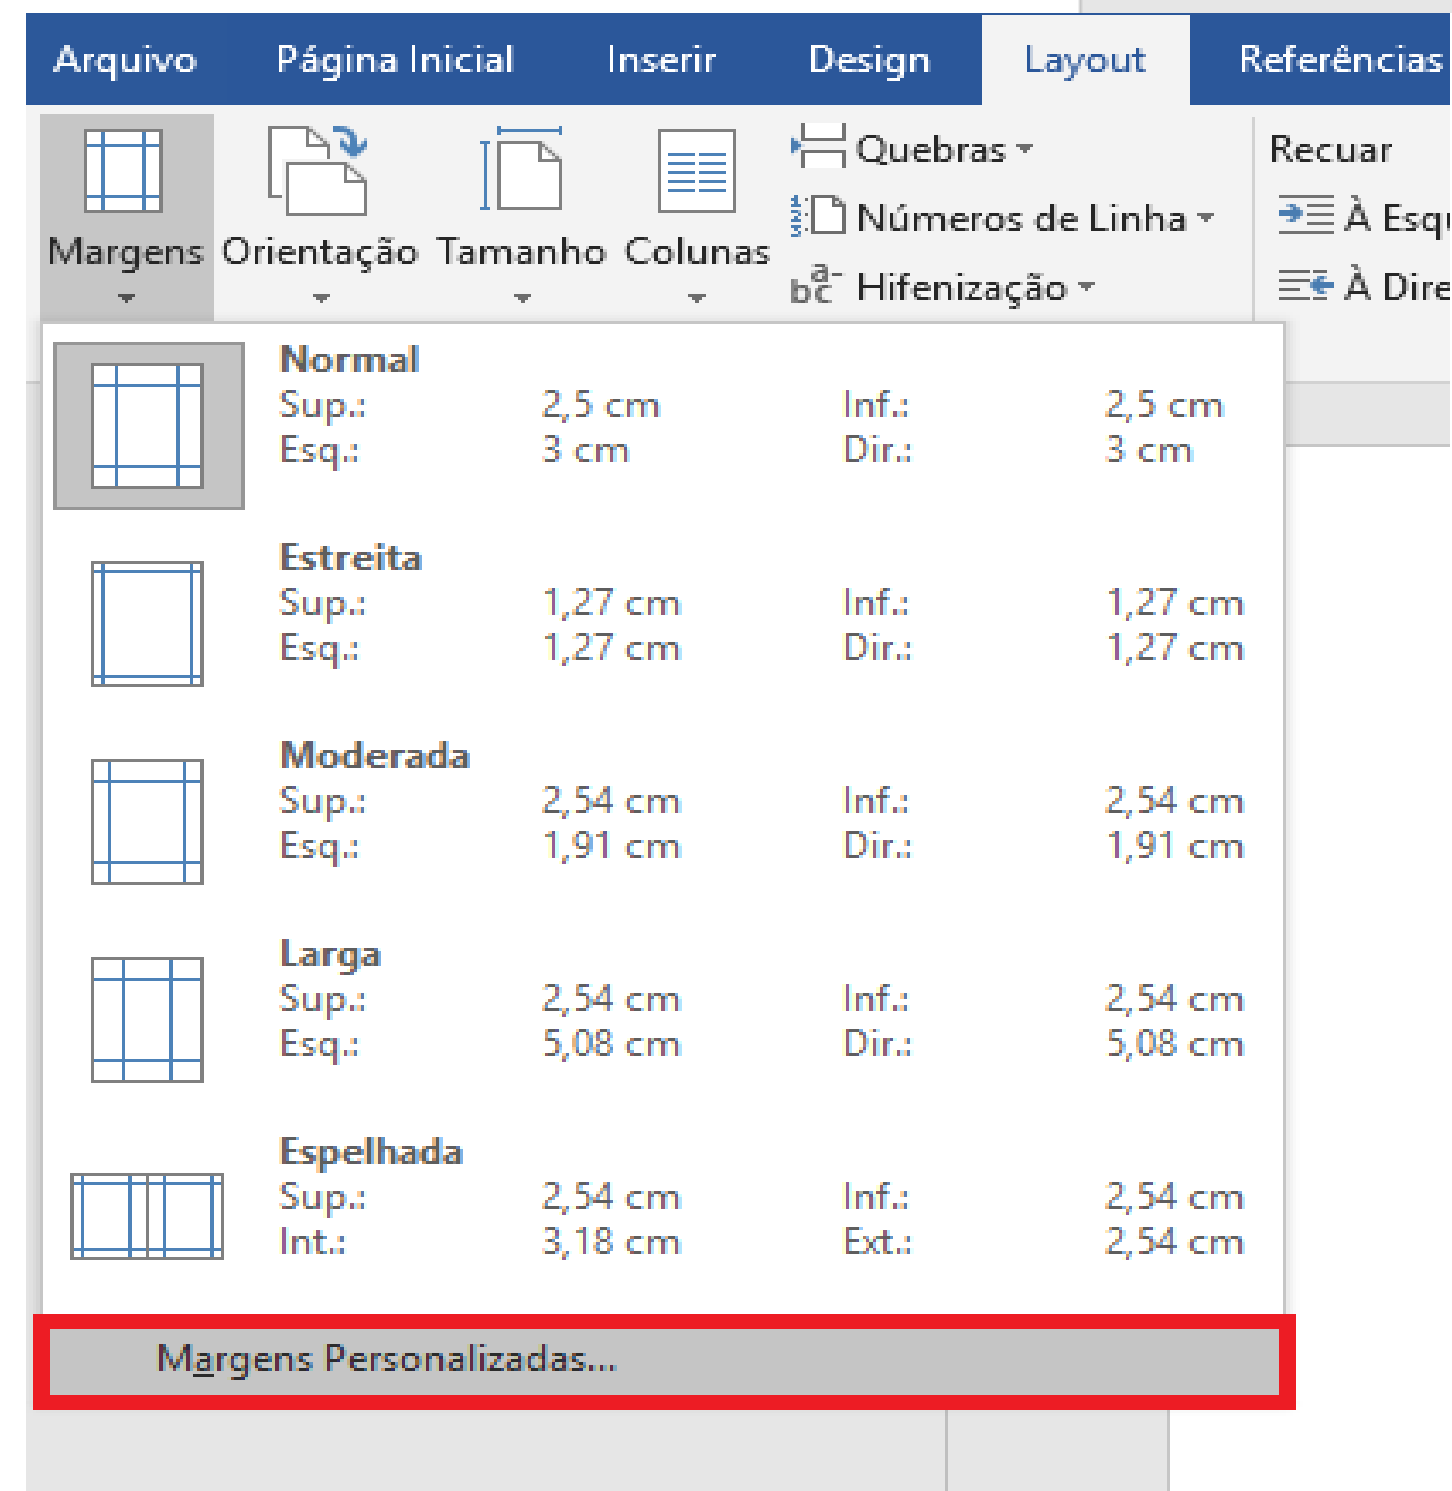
Arquivo Página Inicial Inserir Design Layout Referências

Margens Orientação Tamanho Colunas

Quebras
Números de Linha
Hifenização

Recuar
À Esq
À Dire

Normal
Sup.: 2,5 cm Inf.: 2,5 cm
Esq.: 3 cm Dir.: 3 cm

Estreita
Sup.: 1,27 cm Inf.: 1,27 cm
Esq.: 1,27 cm Dir.: 1,27 cm

Moderada
Sup.: 2,54 cm Inf.: 2,54 cm
Esq.: 1,91 cm Dir.: 1,91 cm

Larga
Sup.: 2,54 cm Inf.: 2,54 cm
Esq.: 5,08 cm Dir.: 5,08 cm

Espelhada
Sup.: 2,54 cm Inf.: 2,54 cm
Int.: 3,18 cm Ext.: 2,54 cm

Margens Personalizadas...